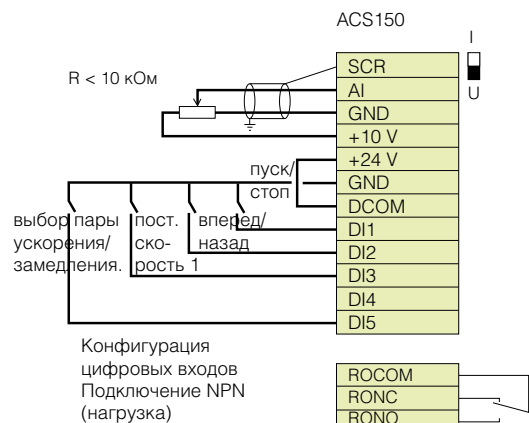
ACS150

I

U

R < 10 кОм

SCR
AI
GND
+10 V
+24 V
GND
DCOM
DI1
DI2
DI3
DI4
DI5

пуск/ стоп

выбор пары ускорения/ замедления.

пост. скорость 1

вперед/ назад

Конфигурация цифровых входов Подключение NPN (нагрузка)

ROCOM
RONC
RONO